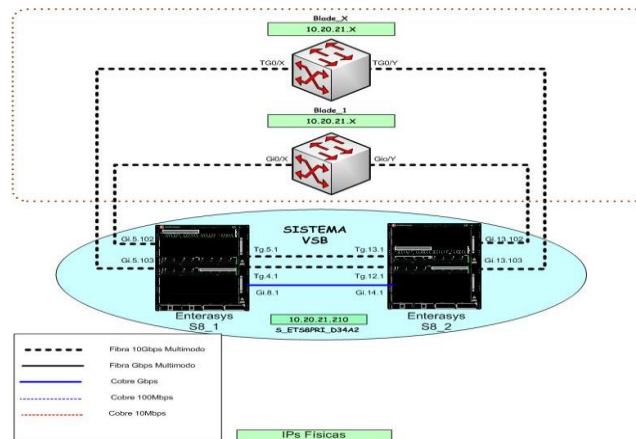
Blade_X
10.20.21.X
TG0/X
TG0/Y
Blade_1
10.20.21.X
Gi0/X
Gio/Y
SISTEMA
VSB
Gi.5.102
Gi.5.103
Tg.5.1
Tg.4.1
Gi.8.1
Tg.13.1
Tg.12.1
Gi.14.1
Gi.13.102
Gi.13.103
Enterasys
S8_1
10.20.21.210
S_ETS8PRI_D34A2
Enterasys
S8_2

Fibra 10Gbps Multimodo
Fibra Gbps Multimodo
Cobre Gbps
Cobre 100Mbps
Cobre 10Mbps

IPs Físicas